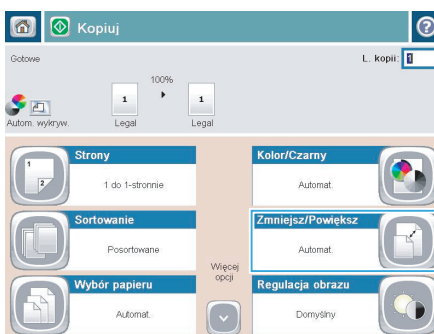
Kopiuj

?

Gotowe

L. kopii: 1

100%

1

1

Autom. wykryw.

Legal

Legal

1

2

Strony

1 do 1-stronnie

Kolor/Czarny

Automat.

Sortowanie

Posortowane

Zmniejsz/Powiększ

Automat.

Więcej opcji

Wybór papieru

Automat.

Regulacja obrazu

Domyślny